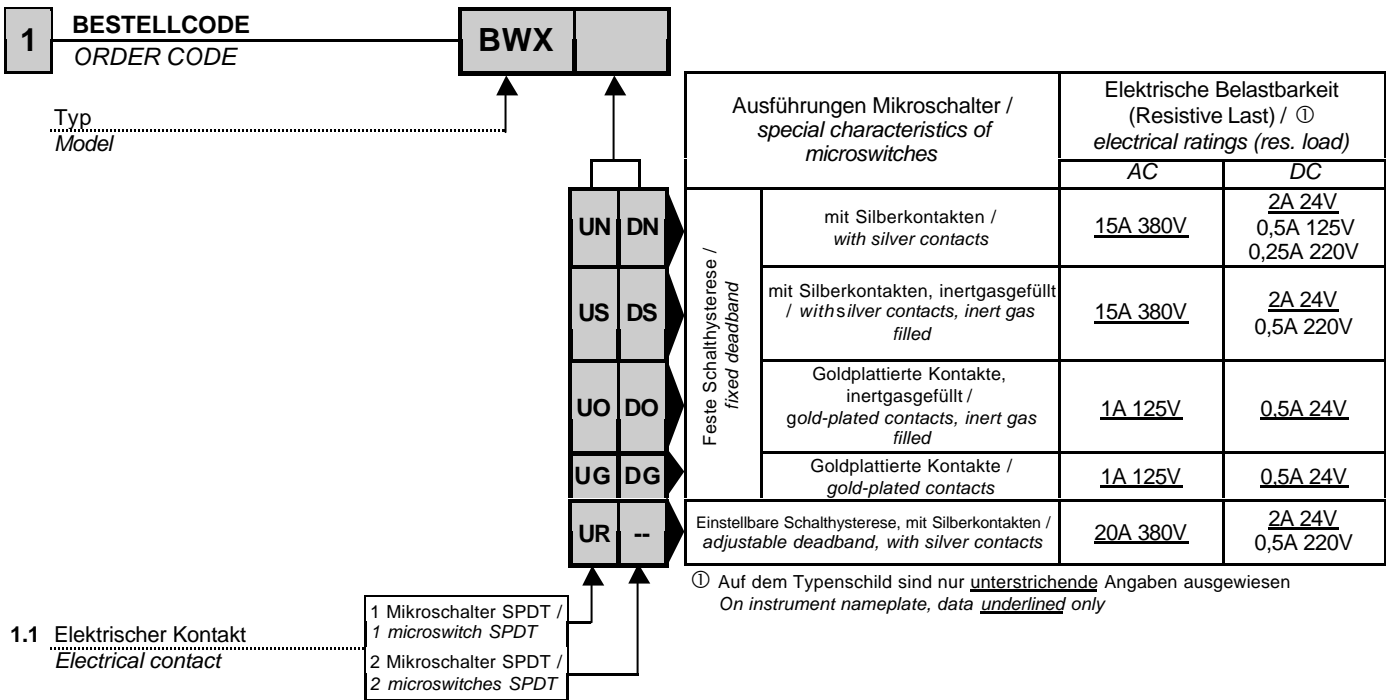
1 BESTELLCODE
ORDER CODE

BWX

Typ
Model

| | | Ausführungen Mikroschalter / special characteristics of microswitches | Elektrische Belastbarkeit (Resistive Last) / ① electrical ratings (res. load) AC | DC |
|---|---|---|---|---|
| UN | DN | Feste Schalthysterese / fixed deadband: mit Silberkontakten / with silver contacts | 15A 380V | 2A 24V 0,5A 125V 0,25A 220V |
| US | DS | mit Silberkontakten, inertgasgefüllt / withsilver contacts, inert gas filled | 15A 380V | 2A 24V 0,5A 220V |
| UO | DO | Goldplattierte Kontakte, inertgasgefüllt / gold-plated contacts, inert gas filled | 1A 125V | 0,5A 24V |
| UG | DG | Goldplattierte Kontakte / gold-plated contacts | 1A 125V | 0,5A 24V |
| UR | -- | Einstellbare Schalthysterese, mit Silberkontakten / adjustable deadband, with silver contacts | 20A 380V | 2A 24V 0,5A 220V |

① Auf dem Typenschild sind nur unterstrichende Angaben ausgewiesen
On instrument nameplate, data underlined only

1.1 Elektrischer Kontakt
Electrical contact

1 Mikroschalter SPDT /
1 microswitch SPDT

2 Mikroschalter SPDT /
2 microswitches SPDT